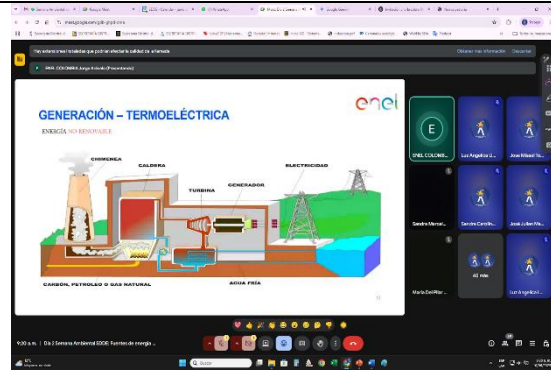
meet.google.com/gbj-gtgd-mva

Hay extensiones instaladas que podrían afectar la calidad de la llamada	Obtener más información	Descartar

ENEL COLOMBIA Jorge Esteban (Presentando)

GENERACIÓN – TERMOELÉCTRICA

enel

ENERGÍA NO RENOVABLE

CHIMENEA

CALDERA

TURBINA

GENERADOR

ELECTRICIDAD

CARBÓN, PETRÓLEO O GAS NATURAL

AGUA FRÍA

E
ENEL COLOMB...

Luz Angelica Q...

Jose Miguel To...

Sandra Manuel...

Sandra Carolin...

José Julian Mo...

40 más

Maria Del Pilar...

Luz Angelica...

9:00 a. m. | Día 2 Semana Ambiental EDGE: Fuentes de energía ...

Buscar